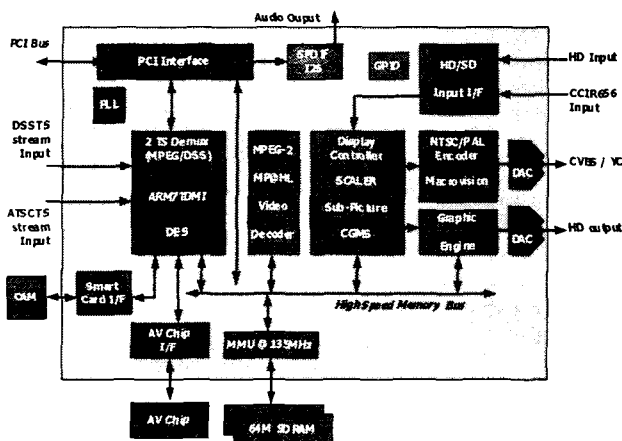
Audio Ouput

PCI Bus

PCI Interface

SPDIF I2S

GPIO

HD/SD Input I/F

HD Input

CCIR656 Input

PLL

DSSTS stream Input

ATSCTS stream Input

2 TS Demux (MPEG/DSS)

ARM7TDMI

DES

MPEG-2 MP@HL Video Decoder

Display Controller

SCALER

Sub-Picture

CGMS

NTSC/PAL Encoder

Macrovision

DAC

CVBS / YC

Graphic Engine

DAC

HD output

CAM

Smart Card I/F

High Speed Memory Bus

AV Chip I/F

MMU @ 135MHz

AV Chip

64M SDRAM